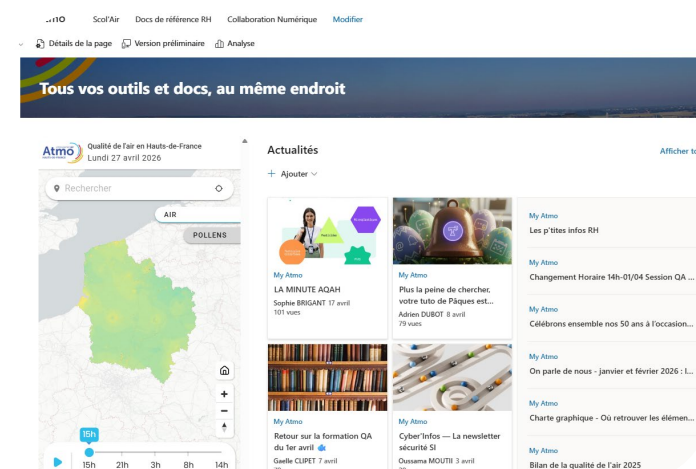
Atmo Scol'Air Docs de référence RH Collaboration Numérique Modifier

Détails de la page Version préliminaire Analyse

Tous vos outils et docs, au même endroit

Atmo Qualité de l'air en Hauts-de-France Lundi 27 avril 2026

Rechercher

AIR

POLLENS

15h

15h 21h 3h 8h 14h

Actualités

Afficher t

+ Ajouter

My Atmo
LA MINUTE AQAH
Sophie BRIGANT 17 avril
101 vues

My Atmo
Plus la peine de chercher, votre tuto de Pâques est...
Adrien DUBOT 8 avril
79 vues

My Atmo
Retour sur la formation QA du 1er avril
Gaelle CLIPET 7 avril

My Atmo
Cyber'Infos — La newsletter sécurité SI
Oussama MOUTII 3 avril

My Atmo
Les p'tites infos RH

My Atmo
Changement Horaire 14h-01/04 Session QA ...

My Atmo
Célébrons ensemble nos 50 ans à l'occasion...

My Atmo
On parle de nous - janvier et février 2026 : ...

My Atmo
Charte graphique - Où retrouver les élémen...

My Atmo
Bilan de la qualité de l'air 2025